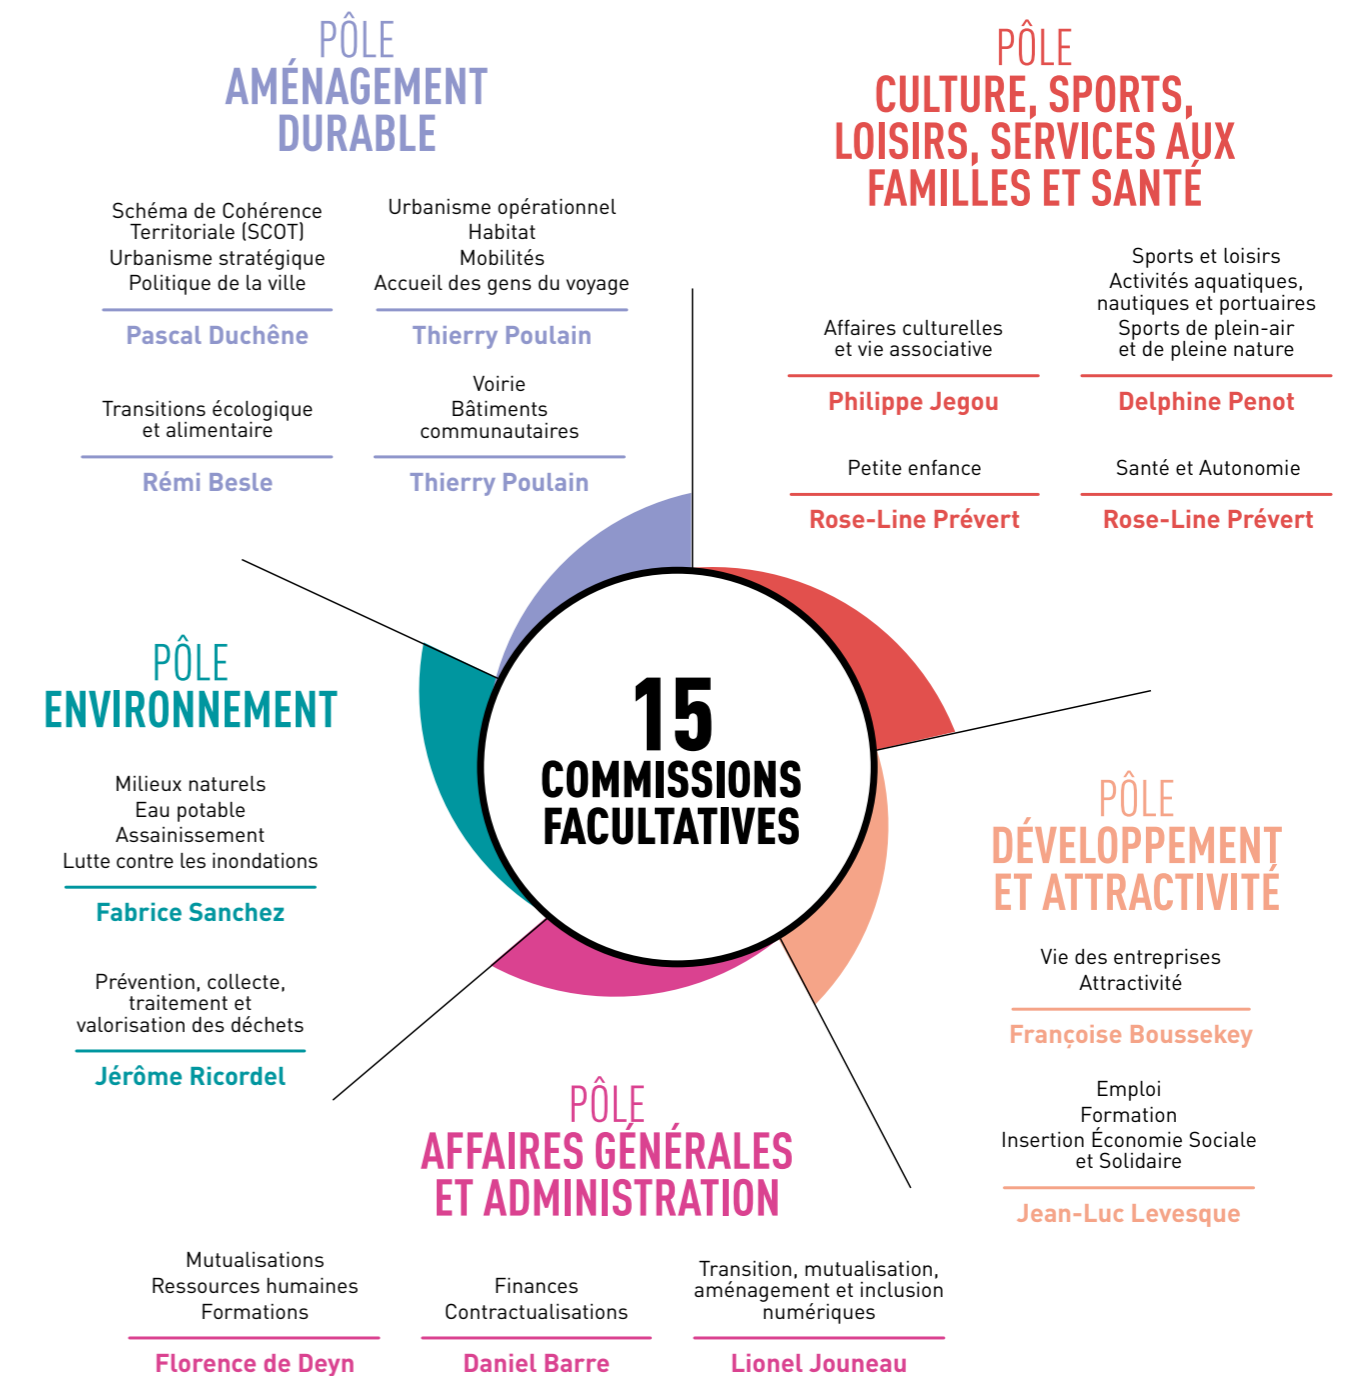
PÔLE
AMÉNAGEMENT DURABLE

Schéma de Cohérence Territoriale (SCOT)
Urbanisme stratégique
Politique de la ville

Pascal Duchêne

Urbanisme opérationnel
Habitat
Mobilités
Accueil des gens du voyage

Thierry Poulain

Transitions écologique et alimentaire

Rémi Besle

Voirie
Bâtiments communautaires

Thierry Poulain

PÔLE
CULTURE, SPORTS, LOISIRS, SERVICES AUX FAMILLES ET SANTÉ

Affaires culturelles et vie associative

Philippe Jegou

Sports et loisirs
Activités aquatiques, nautiques et portuaires
Sports de plein-air et de pleine nature

Delphine Penot

Petite enfance

Rose-Line Prévert

Santé et Autonomie

Rose-Line Prévert

15
COMMISSIONS FACULTATIVES

PÔLE
ENVIRONNEMENT

Milieux naturels
Eau potable
Assainissement
Lutte contre les inondations

Fabrice Sanchez

Prévention, collecte, traitement et valorisation des déchets

Jérôme Ricordel

PÔLE
DÉVELOPPEMENT ET ATTRACTIVITÉ

Vie des entreprises
Attractivité

Françoise Boussekey

Emploi
Formation
Insertion Économie Sociale et Solidaire

Jean-Luc Levesque

PÔLE
AFFAIRES GÉNÉRALES ET ADMINISTRATION

Mutualisations
Ressources humaines
Formations

Florence de Deyn

Finances
Contractualisations

Daniel Barre

Transition, mutualisation, aménagement et inclusion numériques

Lionel Jouneau